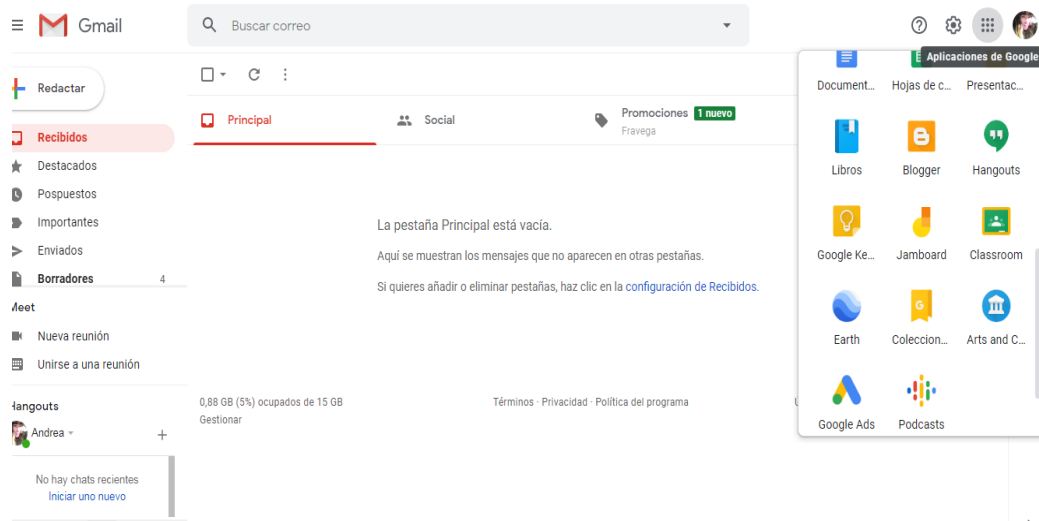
Gmail

Buscar correo

Aplicaciones de Google

Redactar

Recibidos
Destacados
Pospuestos
Importantes
Enviados
Borradores 4
Meet
Nueva reunión
Unirse a una reunión
Hangouts
Andrea
+

No hay chats recientes
Iniciar uno nuevo

Principal
Social
Promociones 1 nuevo
Fravega

La pestaña Principal está vacía.

Aquí se muestran los mensajes que no aparecen en otras pestañas.

Si quieres añadir o eliminar pestañas, haz clic en la configuración de Recibidos.

0,88 GB (5%) ocupados de 15 GB
Gestionar

Términos · Privacidad · Política del programa

Document... Hojas de c... Presentac...
Libros Blogger Hangouts
Google Ke... Jamboard Classroom
Earth Coleccion... Arts and C...
Google Ads Podcasts